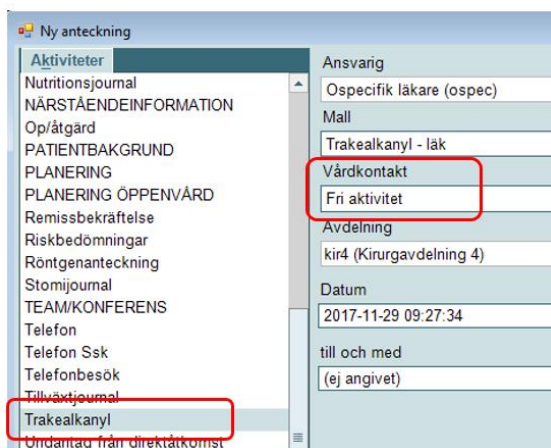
Ny anteckning

Aktiviteter
Nutritionsjournal
NÄRSTÅENDEINFORMATION
Op/åtgärd
PATIENTBAKGRUND
PLANERING
PLANERING ÖPPENVÅRD
Remissbekräftelse
Riskbedömningar
Röntgenanteckning
Stomijournal
TEAM/KONFERENS
Telefon
Telefon Ssk
Telefonbesök
Tillväxtjournal
Trakealkanyl
Undantag från direktåtkomst

Ansvarig
Ospecifik läkare (ospec)
Mall
Trakealkanyl - läk
Vårdkontakt
Fri aktivitet
Avdelning
kir4 (Kirurgavdelning 4)
Datum
2017-11-29 09:27:34
till och med
(ej angivet)